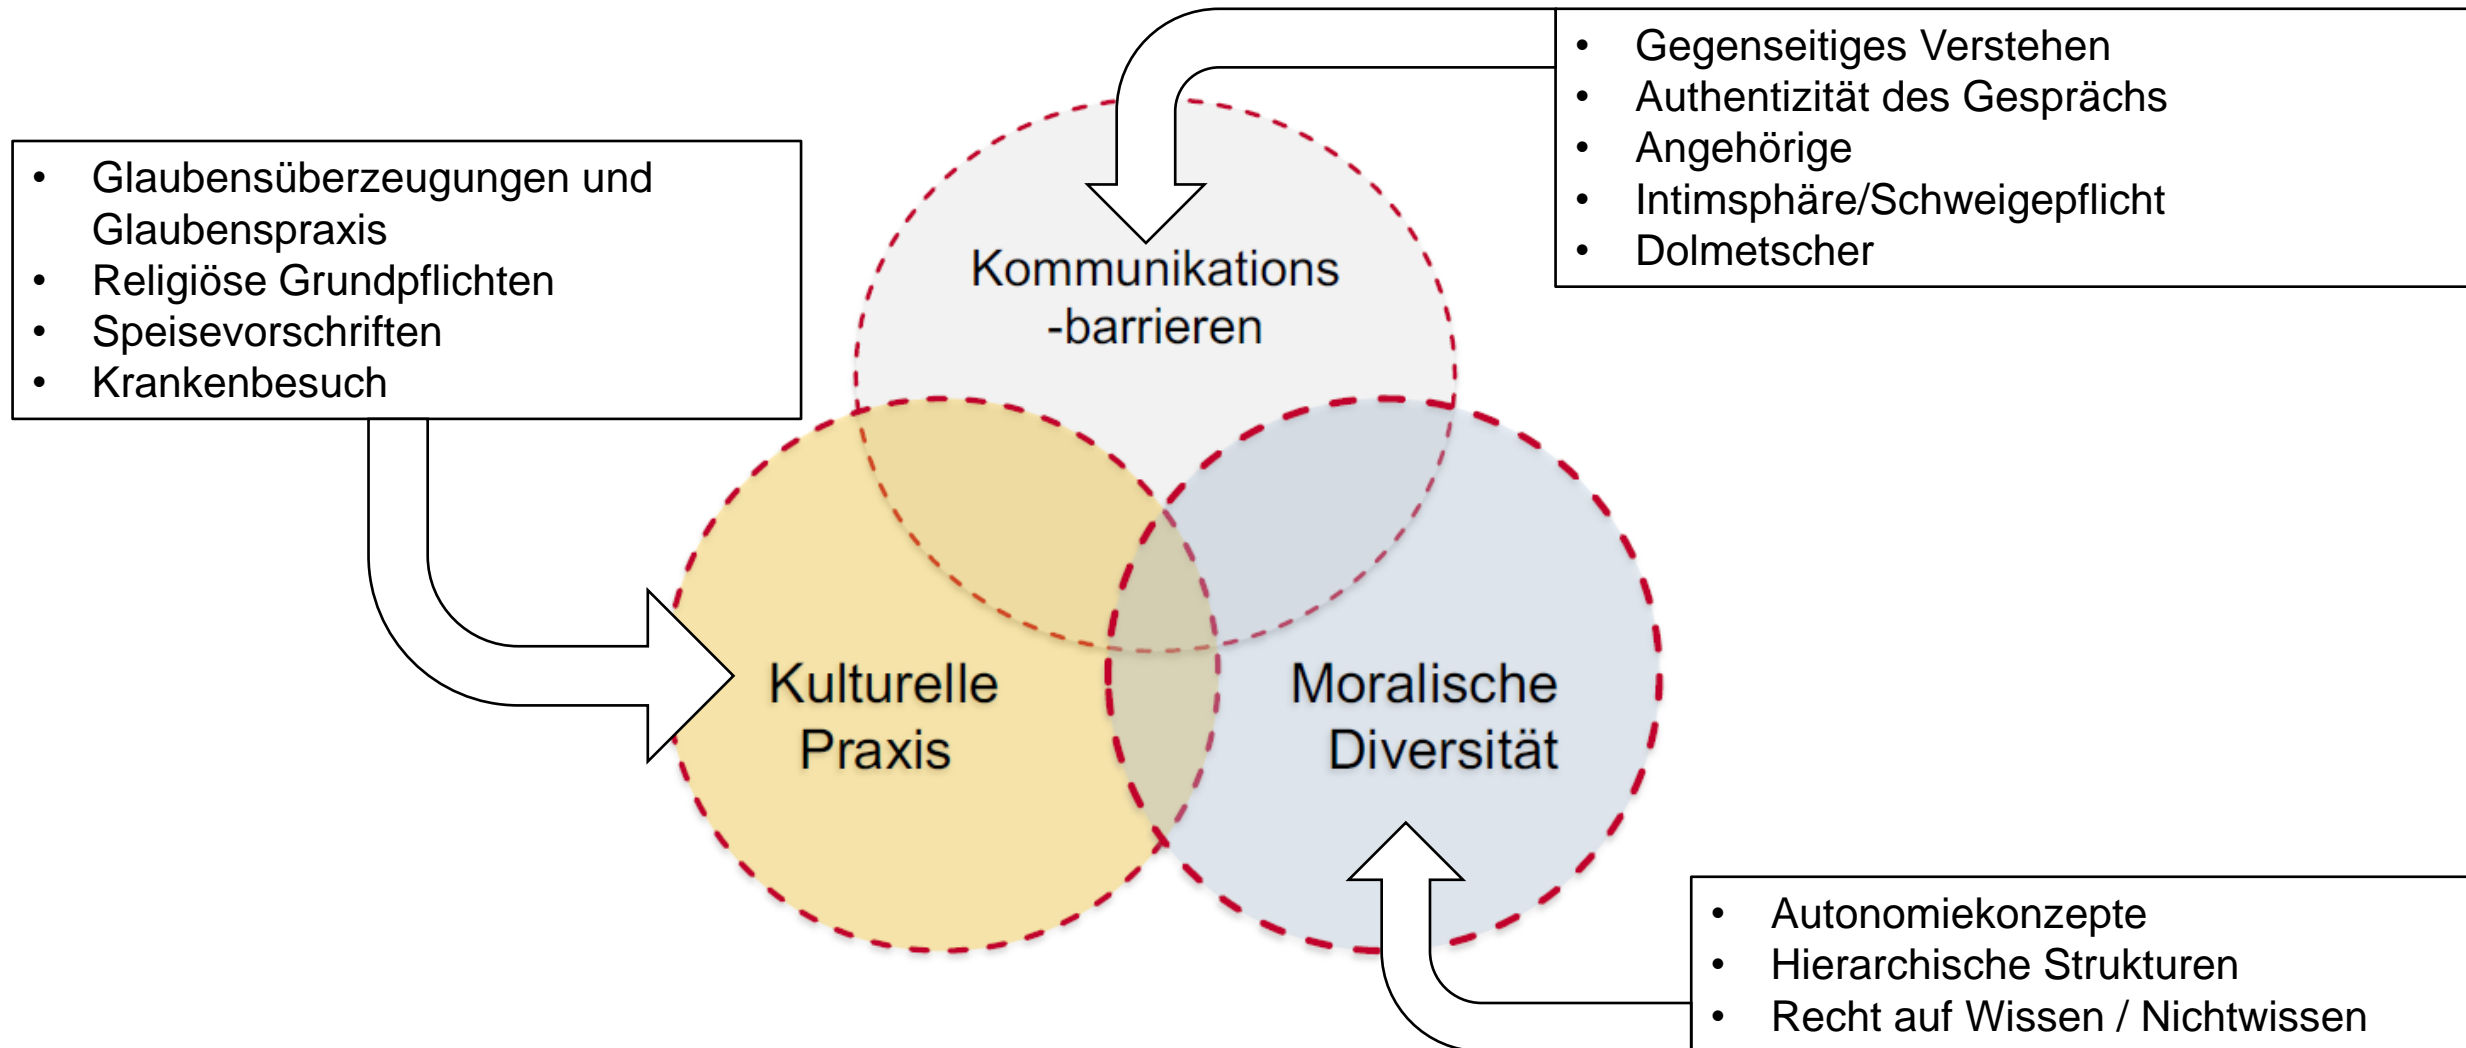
- Glaubensüberzeugungen und Glaubenspraxis
- Religiöse Grundpflichten
- Speisevorschriften
- Krankenbesuch

- Gegenseitiges Verstehen
- Authentizität des Gesprächs
- Angehörige
- Intimsphäre/Schweigepflicht
- Dolmetscher

Kommunikations -barrieren

Kulturelle Praxis

Moralische Diversität

- Autonomiekonzepte
- Hierarchische Strukturen
- Recht auf Wissen / Nichtwissen